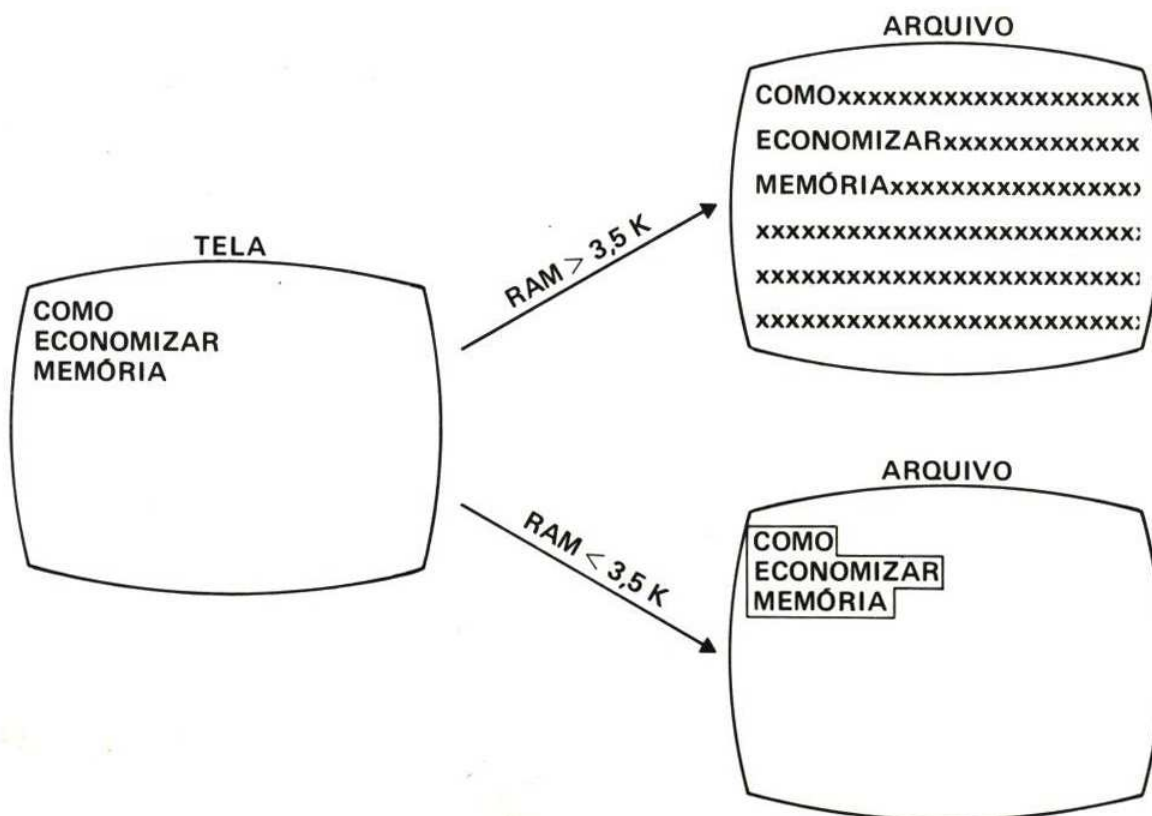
TELA

COMO
ECONOMIZAR
MEMÓRIA

RAM > 3,5 K

ARQUIVO

COMOxxxxxxxxxxxxxxxxxx
ECONOMIZARxxxxxxxxxxxx
MEMÓRIAxxxxxxxxxxxxxxx
xxxxxxxxxxxxxxxxxxxxxx
xxxxxxxxxxxxxxxxxxxxxx
xxxxxxxxxxxxxxxxxxxxxx

RAM < 3,5 K

ARQUIVO

COMO
ECONOMIZAR
MEMÓRIA